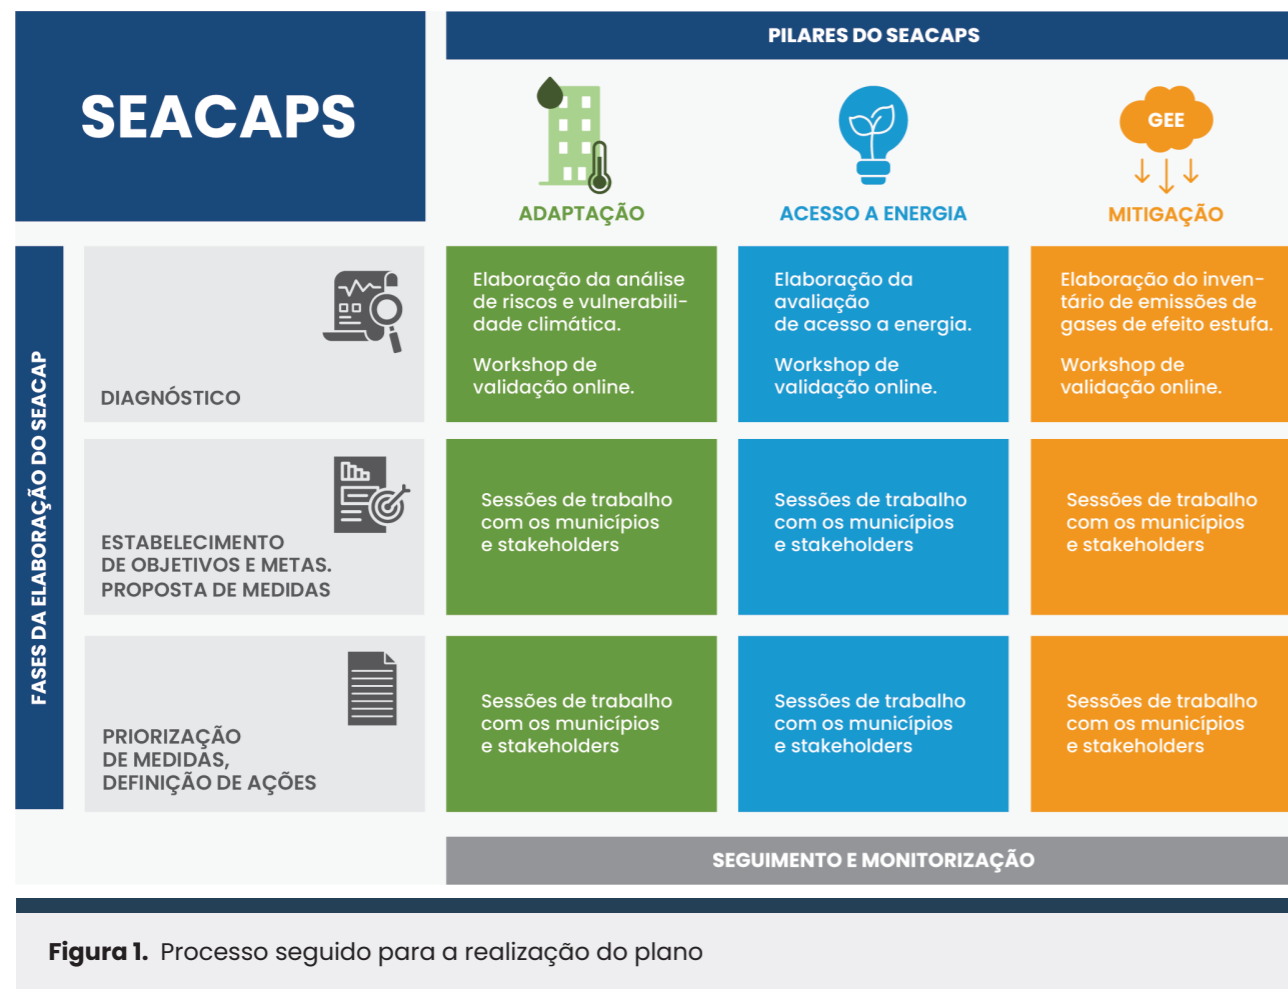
SEACAPS

PILARES DO SEACAPS

ADAPTAÇÃO

ACESSO A ENERGIA

GEE

MITIGAÇÃO

FASES DA ELABORAÇÃO DO SEACAP

DIAGNÓSTICO

| | | |
|---|---|---|
| Elaboração da análise de riscos e vulnerabilidade climática. Workshop de validação online. | Elaboração da avaliação de acesso a energia. Workshop de validação online. | Elaboração do inventário de emissões de gases de efeito estufa. Workshop de validação online. |

ESTABELECIMENTO DE OBJETIVOS E METAS. PROPOSTA DE MEDIDAS

| | | |
|---|---|---|
| Sessões de trabalho com os municípios e stakeholders | Sessões de trabalho com os municípios e stakeholders | Sessões de trabalho com os municípios e stakeholders |

PRIORIZAÇÃO DE MEDIDAS, DEFINIÇÃO DE AÇÕES

| | | |
|---|---|---|
| Sessões de trabalho com os municípios e stakeholders | Sessões de trabalho com os municípios e stakeholders | Sessões de trabalho com os municípios e stakeholders |

SEGUIMENTO E MONITORIZAÇÃO

**Figura 1.** Processo seguido para a realização do plano